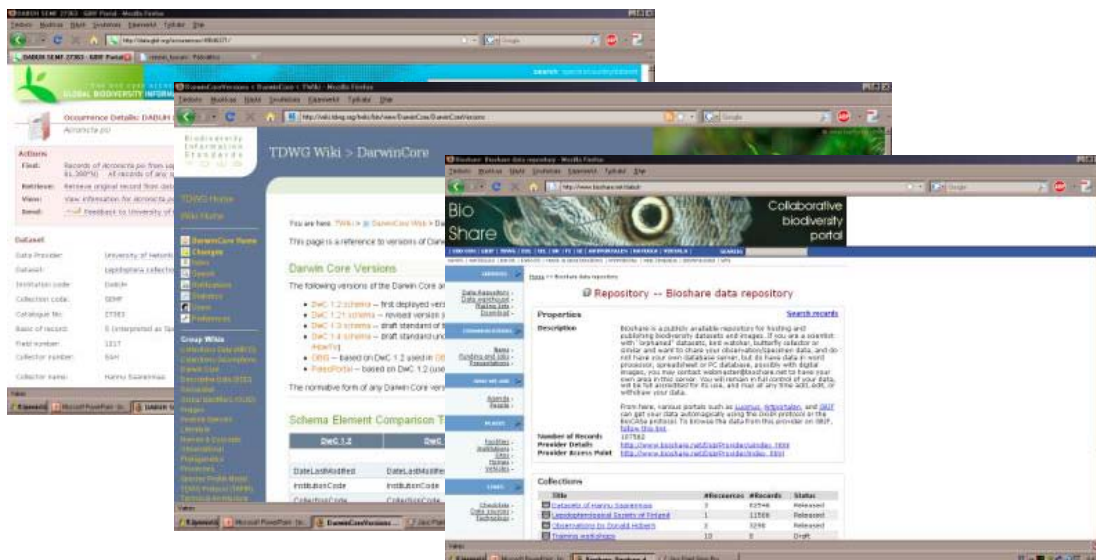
DABUH SEMF 27363 - GBIF Portal - Mozilla Firefox
Tiedosto Muokkaa Näytä Sivuhistoria Kirjanmerkit Työkalut Ohje
http://data.gbif.org/occurrences/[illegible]
DABUH SEMF 27363 - GBIF Portal
GLOBAL BIODIVERSITY INFORMATION
Occurrence Details: DABUH
Acronicta psi
Actions
Find: Records of Acronicta psi from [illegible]
Retrieve: Retrieve original record from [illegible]
View: View information for Acronicta psi
Send: Feedback to University of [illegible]
Dataset
Data Provider: University of Helsinki
Dataset: Lepidoptera collection
Institution code: DABUH
Collection code: SEMF
Catalogue No: 27363
Basis of record: S (interpreted as Sp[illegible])
Field number: 1217
Collector number: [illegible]
Collector name: Hannu Saarenmaa

DarwinCoreVersions < DarwinCore < TWiki - Mozilla Firefox
Tiedosto Muokkaa Näytä Sivuhistoria Kirjanmerkit Työkalut Ohje
http://wiki.tdwg.org/twiki/bin/view/DarwinCore/DarwinCoreVersions
Biodiversity Information Standards
TDWG Wiki > DarwinCore
TDWG Home
Wiki Home
DarwinCore Home
Changes
Index
Search
Notifications
Statistics
Users
Preferences
Group Wikis
You are here: TWiki > DarwinCore Web > Da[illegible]
This page is a reference to versions of Darw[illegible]
Darwin Core Versions
The following versions of the Darwin Core ar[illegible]
DwC 1.2 schema -- first deployed vers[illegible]
DwC 1.21 schema -- revised version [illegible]
DwC 1.3 schema -- draft standard of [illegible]
DwC 1.4 schema -- draft standard und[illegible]
OBIS -- based on DwC 1.2 used in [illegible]
PaleoPortal -- based on DwC 1.2 (use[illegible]
The normative form of any Darwin Core vers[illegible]
Schema Element Comparison T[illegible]
| DwC 1.2 | DwC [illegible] |
|---|---|
| DateLastModified | DateLastModified |
| InstitutionCode | InstitutionCode |
| CollectionCode | CollectionCode |

Bioshare: Bioshare data repository - Mozilla Firefox
Tiedosto Muokkaa Näytä Sivuhistoria Kirjanmerkit Työkalut Ohje
http://www.bioshare.net/dataB
Bio Share
Collaborative biodiversity portal
Home >> Bioshare data repository
Repository -- Bioshare data repository
Properties
Search records
Description
Bioshare is a publicly available repository for hosting and publishing biodiversity datasets and images. If you are a scientist with "orphaned" datasets, bird watcher, butterfly collector or similar and want to share your observation/specimen data, and do not have your own database server, but do have data in word processor, spreadsheet or PC database, possibly with digital images, you may contact webmaster@bioshare.net to have your own area in this server. You will remain in full control of your data, will be full accredited for its use, and may at any time add, edit, or withdraw your data.
From here, various portals such as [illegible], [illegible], and GBIF can get your data automatically using the DiGIR protocol or the BioCASe protocol. To browse the data from this provider on GBIF, follow this link.
Number of Records 107582
Provider Details http://www.bioshare.net/DigirProvider/index.html
Provider Access Point http://www.bioshare.net/DigirProvider/index.html
Collections
| Title | #Resources | #Records | Status |
|---|---|---|---|
| Datasets of Hannu Saarenmaa | 3 | 82546 | Released |
| Lepidopterological Society of Finland | 1 | 11566 | Released |
| Observations by Donald Hobern | 2 | 3290 | Released |
| Training workshops | 10 | 0 | Draft |